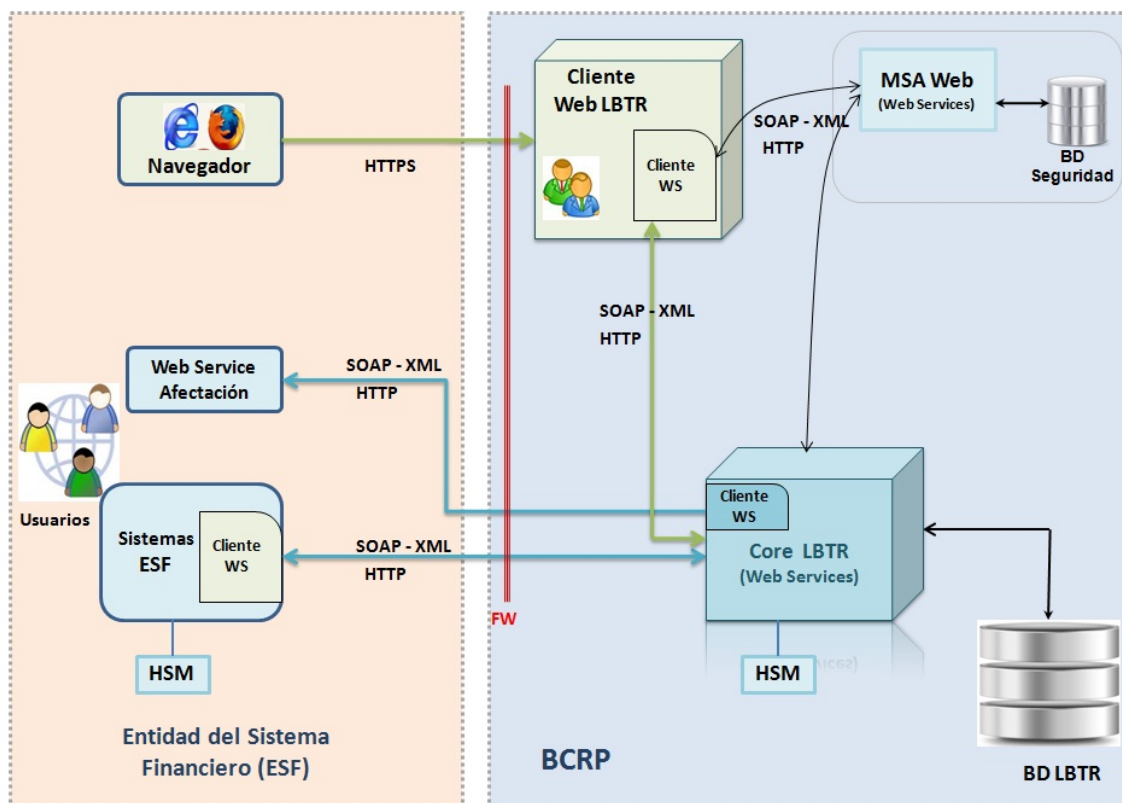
Navegador

HTTPS

Cliente Web LBTR

Cliente WS

SOAP - XML
HTTP

MSA Web
(Web Services)

BD Seguridad

SOAP - XML
HTTP

Web Service Afectación

SOAP - XML
HTTP

Usuarios

Sistemas ESF

Cliente WS

SOAP - XML
HTTP

FW

Cliente WS

Core LBTR
(Web Services)

HSM

HSM

Entidad del Sistema Financiero (ESF)

BCRP

BD LBTR